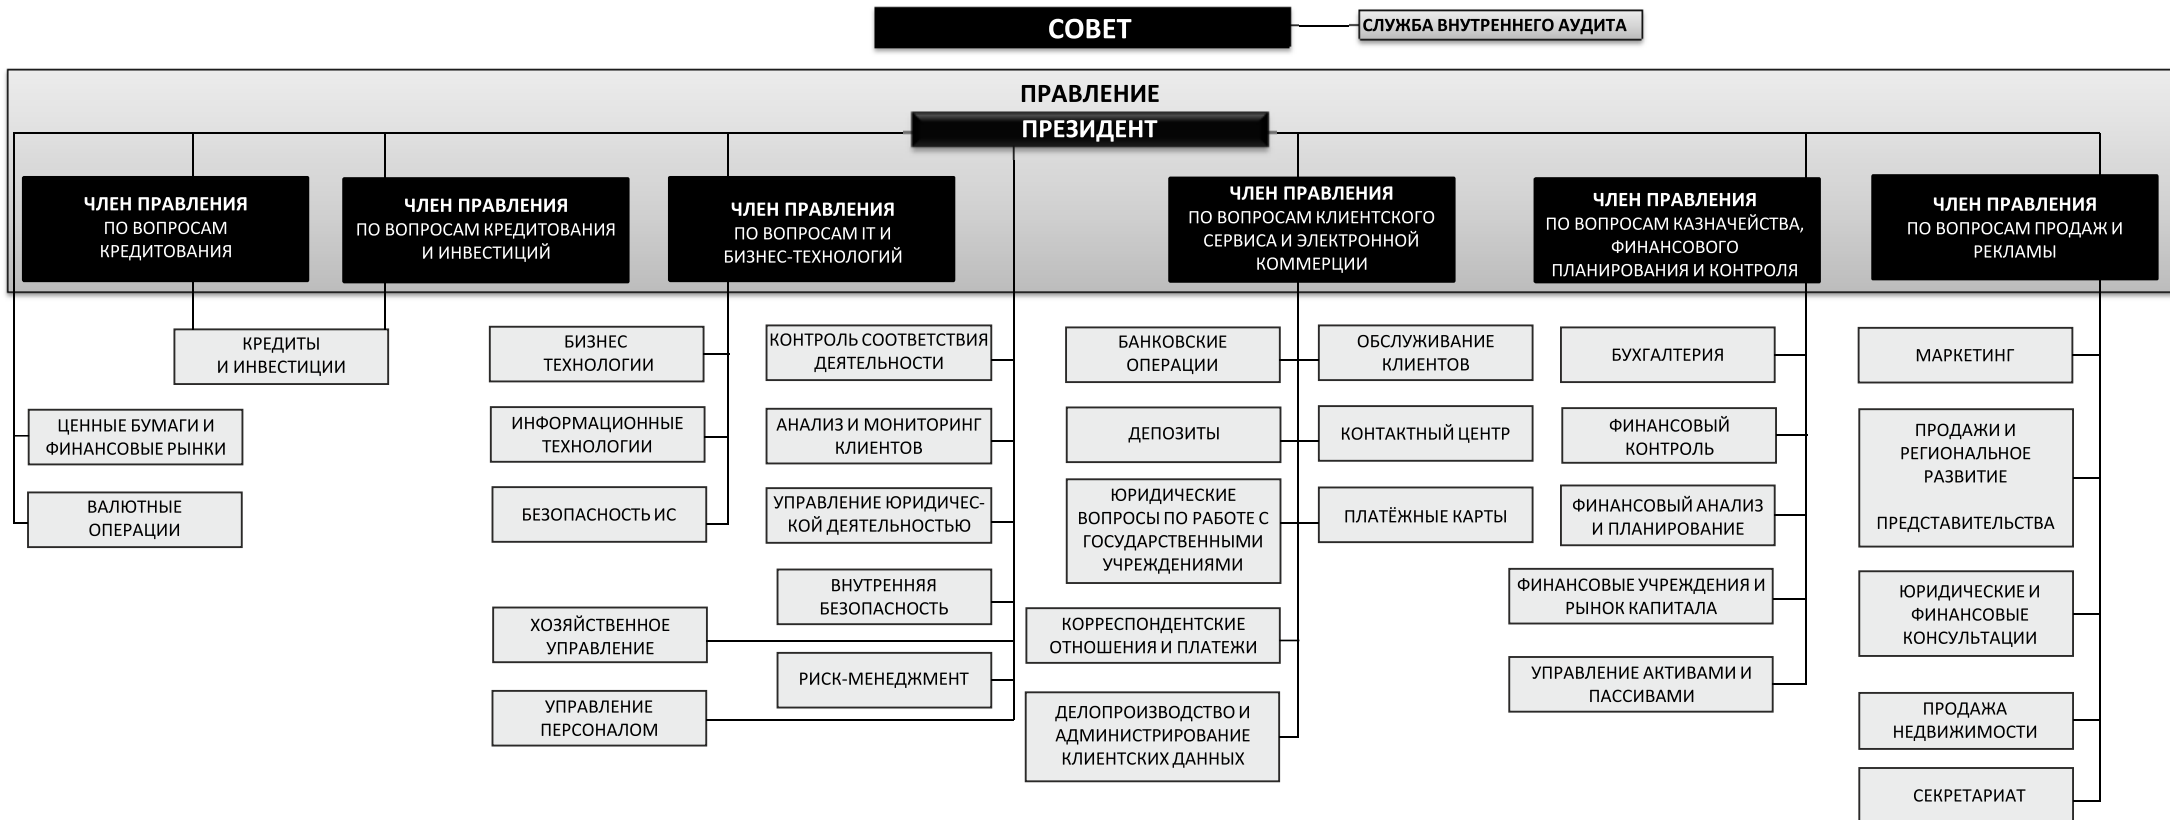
СОВЕТ

СЛУЖБА ВНУТРЕННЕГО АУДИТА

ПРАВЛЕНИЕ

ПРЕЗИДЕНТ

ЧЛЕН ПРАВЛЕНИЯ ПО ВОПРОСАМ КРЕДИТОВАНИЯ

ЧЛЕН ПРАВЛЕНИЯ ПО ВОПРОСАМ КРЕДИТОВАНИЯ И ИНВЕСТИЦИЙ

ЧЛЕН ПРАВЛЕНИЯ ПО ВОПРОСАМ IT И БИЗНЕС-ТЕХНОЛОГИЙ

ЧЛЕН ПРАВЛЕНИЯ ПО ВОПРОСАМ КЛИЕНТСКОГО СЕРВИСА И ЭЛЕКТРОННОЙ КОММЕРЦИИ

ЧЛЕН ПРАВЛЕНИЯ ПО ВОПРОСАМ КАЗНАЧЕЙСТВА, ФИНАНСОВОГО ПЛАНИРОВАНИЯ И КОНТРОЛЯ

ЧЛЕН ПРАВЛЕНИЯ ПО ВОПРОСАМ ПРОДАЖ И РЕКЛАМЫ

КРЕДИТЫ И ИНВЕСТИЦИИ

ЦЕННЫЕ БУМАГИ И ФИНАНСОВЫЕ РЫНКИ

ВАЛЮТНЫЕ ОПЕРАЦИИ

БИЗНЕС ТЕХНОЛОГИИ

ИНФОРМАЦИОННЫЕ ТЕХНОЛОГИИ

БЕЗОПАСНОСТЬ ИС

ХОЗЯЙСТВЕННОЕ УПРАВЛЕНИЕ

УПРАВЛЕНИЕ ПЕРСОНАЛОМ

КОНТРОЛЬ СООТВЕТСТВИЯ ДЕЯТЕЛЬНОСТИ

АНАЛИЗ И МОНИТОРИНГ КЛИЕНТОВ

УПРАВЛЕНИЕ ЮРИДИЧЕС-КОЙ ДЕЯТЕЛЬНОСТЬЮ

ВНУТРЕННЯЯ БЕЗОПАСНОСТЬ

РИСК-МЕНЕДЖМЕНТ

БАНКОВСКИЕ ОПЕРАЦИИ

ДЕПОЗИТЫ

ЮРИДИЧЕСКИЕ ВОПРОСЫ ПО РАБОТЕ С ГОСУДАРСТВЕННЫМИ УЧРЕЖДЕНИЯМИ

КОРРЕСПОНДЕНТСКИЕ ОТНОШЕНИЯ И ПЛАТЕЖИ

ДЕЛОПРОИЗВОДСТВО И АДМИНИСТРИРОВАНИЕ КЛИЕНТСКИХ ДАННЫХ

ОБСЛУЖИВАНИЕ КЛИЕНТОВ

КОНТАКТНЫЙ ЦЕНТР

ПЛАТЁЖНЫЕ КАРТЫ

БУХГАЛТЕРИЯ

ФИНАНСОВЫЙ КОНТРОЛЬ

ФИНАНСОВЫЙ АНАЛИЗ И ПЛАНИРОВАНИЕ

ФИНАНСОВЫЕ УЧРЕЖДЕНИЯ И РЫНОК КАПИТАЛА

УПРАВЛЕНИЕ АКТИВАМИ И ПАССИВАМИ

МАРКЕТИНГ

ПРОДАЖИ И РЕГИОНАЛЬНОЕ РАЗВИТИЕ

ПРЕДСТАВИТЕЛЬСТВА

ЮРИДИЧЕСКИЕ И ФИНАНСОВЫЕ КОНСУЛЬТАЦИИ

ПРОДАЖА НЕДВИЖИМОСТИ

СЕКРЕТАРИАТ